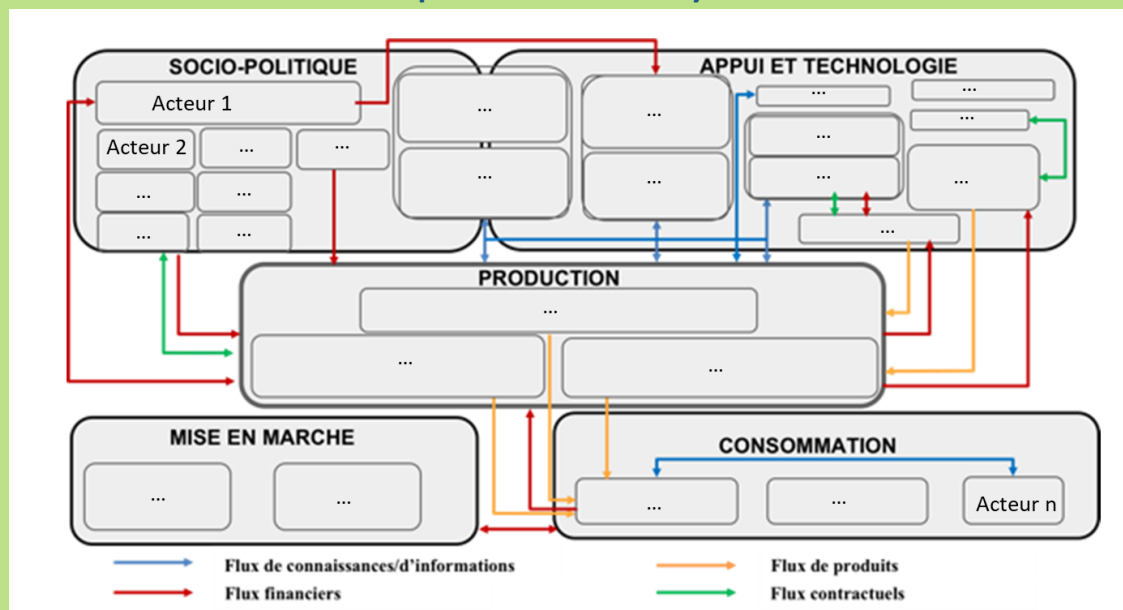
SOCIO-POLITIQUE

Acteur 1

Acteur 2 ...

...

... ...

... ...

APPUI ET TECHNOLOGIE

... ...

... ...

... ...

... ...

...

...

...

PRODUCTION

...

... ...

MISE EN MARCHE

... ...

CONSOMMATION

... ... Acteur n

Flux de connaissances/d'informations

Flux financiers

Flux de produits

Flux contractuels